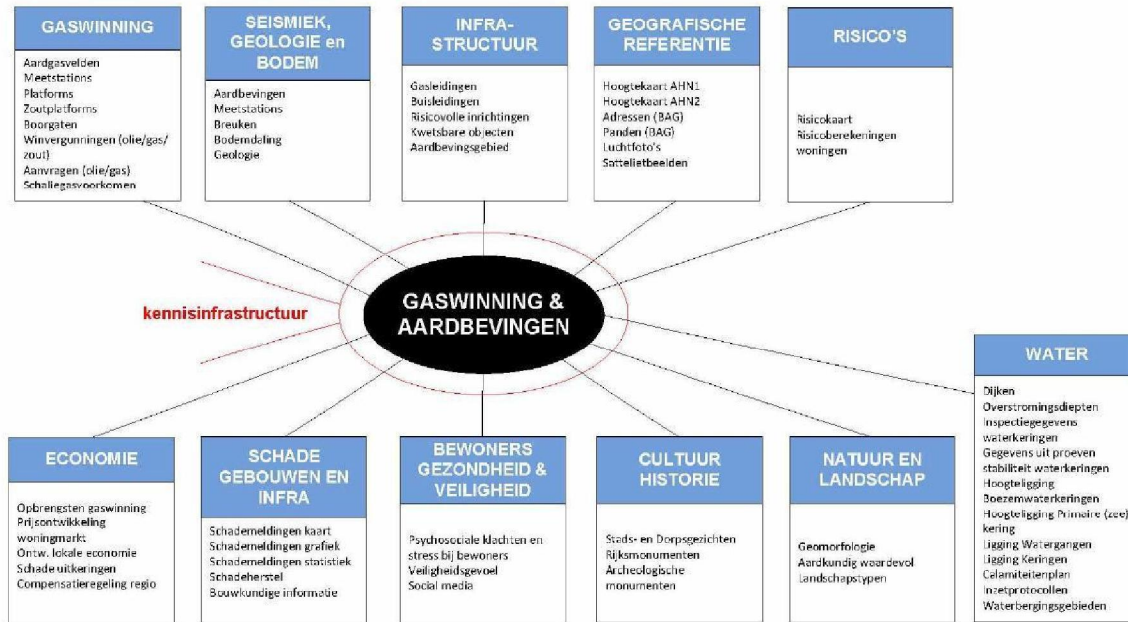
GASWINNING

Aardgasvelden
Meetstations
Platforms
Zoutplatforms
Boorgaten
Winvergunningen (olie/gas/zout)
Aanvragen (olie/gas)
Schaliegasvoorkomen

SEISMIEK, GEOLOGIE en BODEM

Aardbevingen
Meetstations
Breuken
Bodemdaling
Geologie

INFRA-STRUCTUUR

Gasleidingen
Buisleidingen
Risicovolle inrichtingen
Kwetsbare objecten
Aardbevingsgebied

GEOGRAFISCHE REFERENTIE

Hoogtekaart AHN1
Hoogtekaart AHN2
Adressen (BAG)
Panden (BAG)
Luchtfoto's
Sattelietbeelden

RISICO'S

Risicokaart
Risicoberekeningen woningen

kennisinfrastructuur

GASWINNING & AARDBEVINGEN

WATER

Dijken
Overstromingsdiepten
Inspectiegegevens waterkeringen
Gegevens uit proeven stabiliteit waterkeringen
Hoogteligging
Boezemwaterkeringen
Hoogteligging Primaire (zee) kering
Ligging Watergangen
Ligging Keringen
Calamiteitenplan
Inzetprotocollen
Waterbergingsgebieden

ECONOMIE

Opbrengsten gaswinning
Prijsontwikkeling woningmarkt
Ontw. lokale economie
Schade uitkeringen
Compensatieregeling regio

SCHADE GEBOUWEN EN INFRA

Schademeldingen kaart
Schademeldingen grafiek
Schademeldingen statistiek
Schadeherstel
Bouwkundige informatie

BEWONERS GEZONDHEID & VEILIGHEID

Psychosociale klachten en stress bij bewoners
Veiligheidsgevoel
Social media

CULTUUR HISTORIE

Stads- en Dorpsgezichten
Rijksmonumenten
Archeologische monumenten

NATUUR EN LANDSCHAP

Geomorfologie
Aardkundig waardevol
Landschapstypen